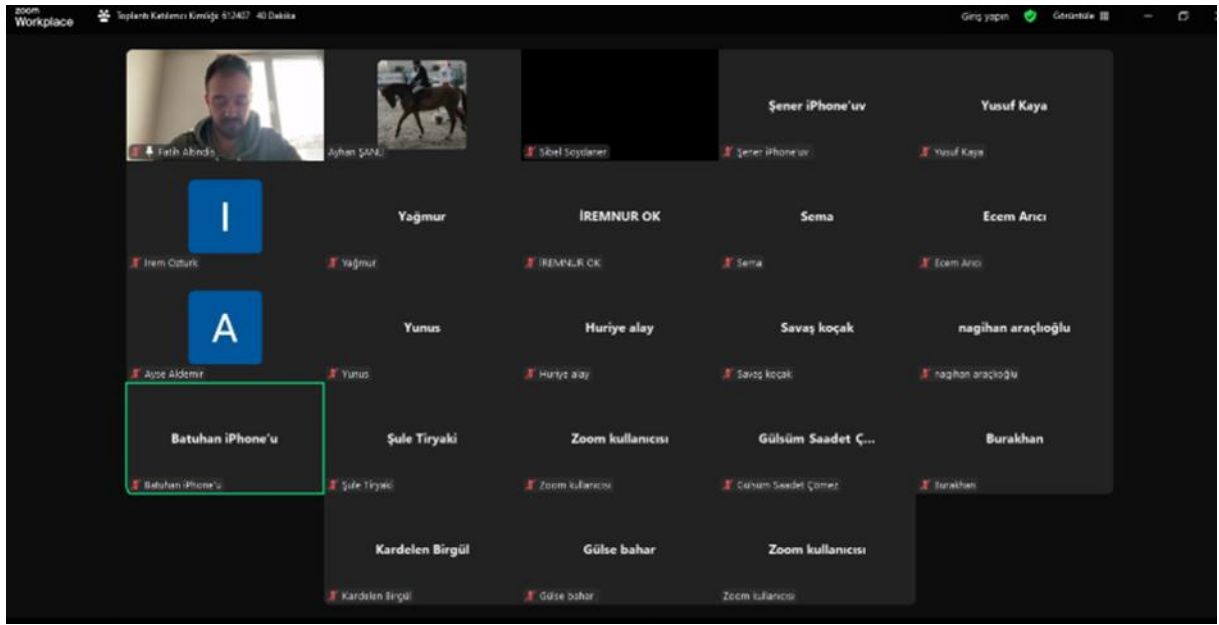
zoom Workplace

Toplantı Katılımcı Kimliği: 612407 40 Dakika

Giriş yapın Görüntüle

Fatih Altındiş

Ayhan ŞANLI

Sibel Soydaner

Şener iPhone'uv

Şener iPhone'uv

Yusuf Kaya

Yusuf Kaya

I

Irem Ozturk

Yağmur

Yağmur

İREMNUR OK

İREMNUR OK

Sema

Sema

Ecem Arıcı

Ecem Arıcı

A

Ayse Aldemir

Yunus

Yunus

Huriye alay

Huriye alay

Savaş koçak

Savaş koçak

nagihan araçlıoğlu

nagihan araçlıoğlu

Batuhan iPhone'u

Batuhan iPhone'u

Şule Tiryaki

Şule Tiryaki

Zoom kullanıcısı

Zoom kullanıcısı

Gülsüm Saadet Ç...

Gülsüm Saadet Çömez

Burakhan

Burakhan

Kardelen Birgül

Kardelen Birgül

Gülse bahar

Gülse bahar

Zoom kullanıcısı

Zoom kullanıcısı